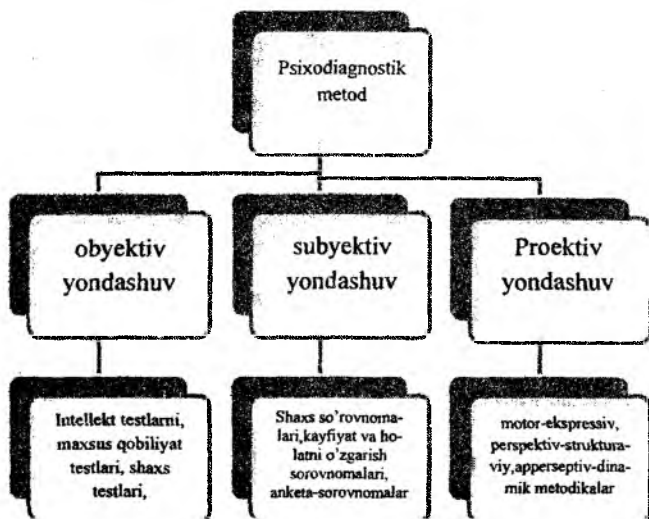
Psixodiagnostik metod

obyektiv yondashuv

subyektiv yondashuv

Proektiv yondashuv

Intellekt testlarni, maxsus qobiliyat testlari, shaxs testlari,

Shaxs so'rovnomalari,kayfiyat va holatni o'zgarish sorovnomalari, anketa-sorovnomalar

motor-ekspressiv, perspektiv-strukturaviy,apperseptiv-dinamik metodikalar